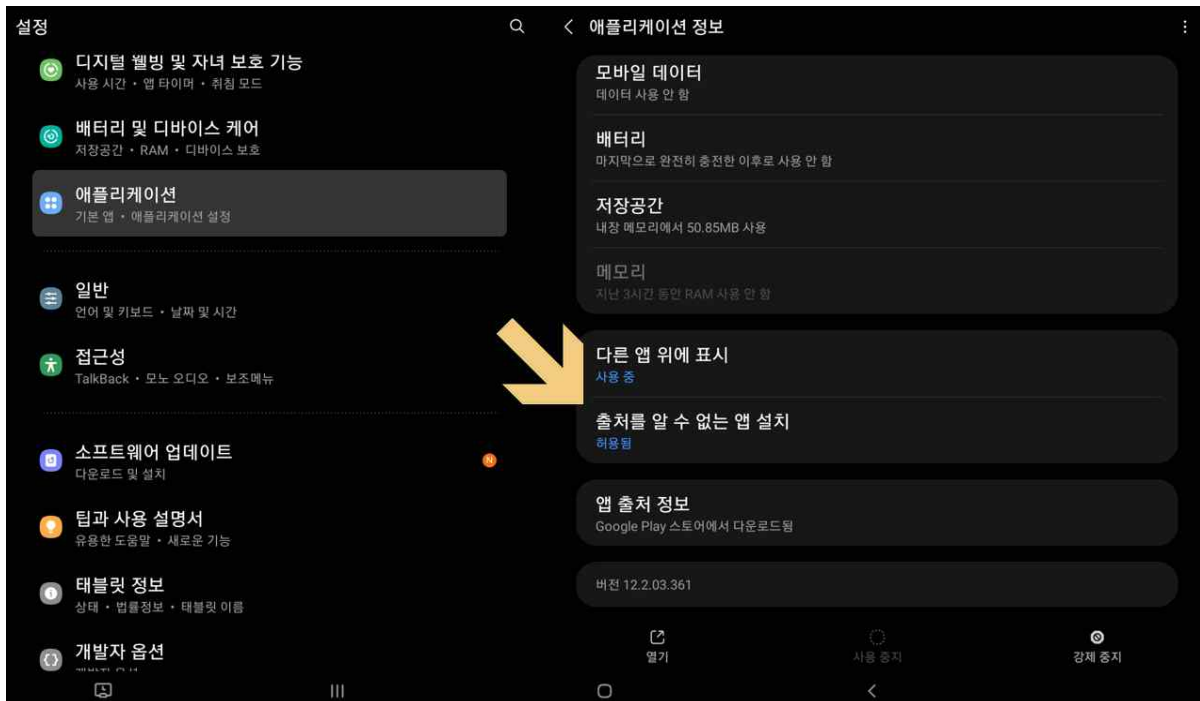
설정

디지털 웰빙 및 자녀 보호 기능
사용 시간 • 앱 타이머 • 취침 모드

배터리 및 디바이스 케어
저장공간 • RAM • 디바이스 보호

애플리케이션
기본 앱 • 애플리케이션 설정

일반
언어 및 키보드 • 날짜 및 시간

접근성
TalkBack • 모노 오디오 • 보조메뉴

소프트웨어 업데이트
다운로드 및 설치

N

팁과 사용 설명서
유용한 도움말 • 새로운 기능

태블릿 정보
상태 • 법률정보 • 태블릿 이름

개발자 옵션
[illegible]

애플리케이션 정보

모바일 데이터
데이터 사용 안 함

배터리
마지막으로 완전히 충전한 이후로 사용 안 함

저장공간
내장 메모리에서 50.85MB 사용

메모리
지난 3시간 동안 RAM 사용 안 함

다른 앱 위에 표시
사용 중

출처를 알 수 없는 앱 설치
허용됨

앱 출처 정보
Google Play 스토어에서 다운로드됨

버전 12.2.03.361

열기

사용 중지

강제 중지